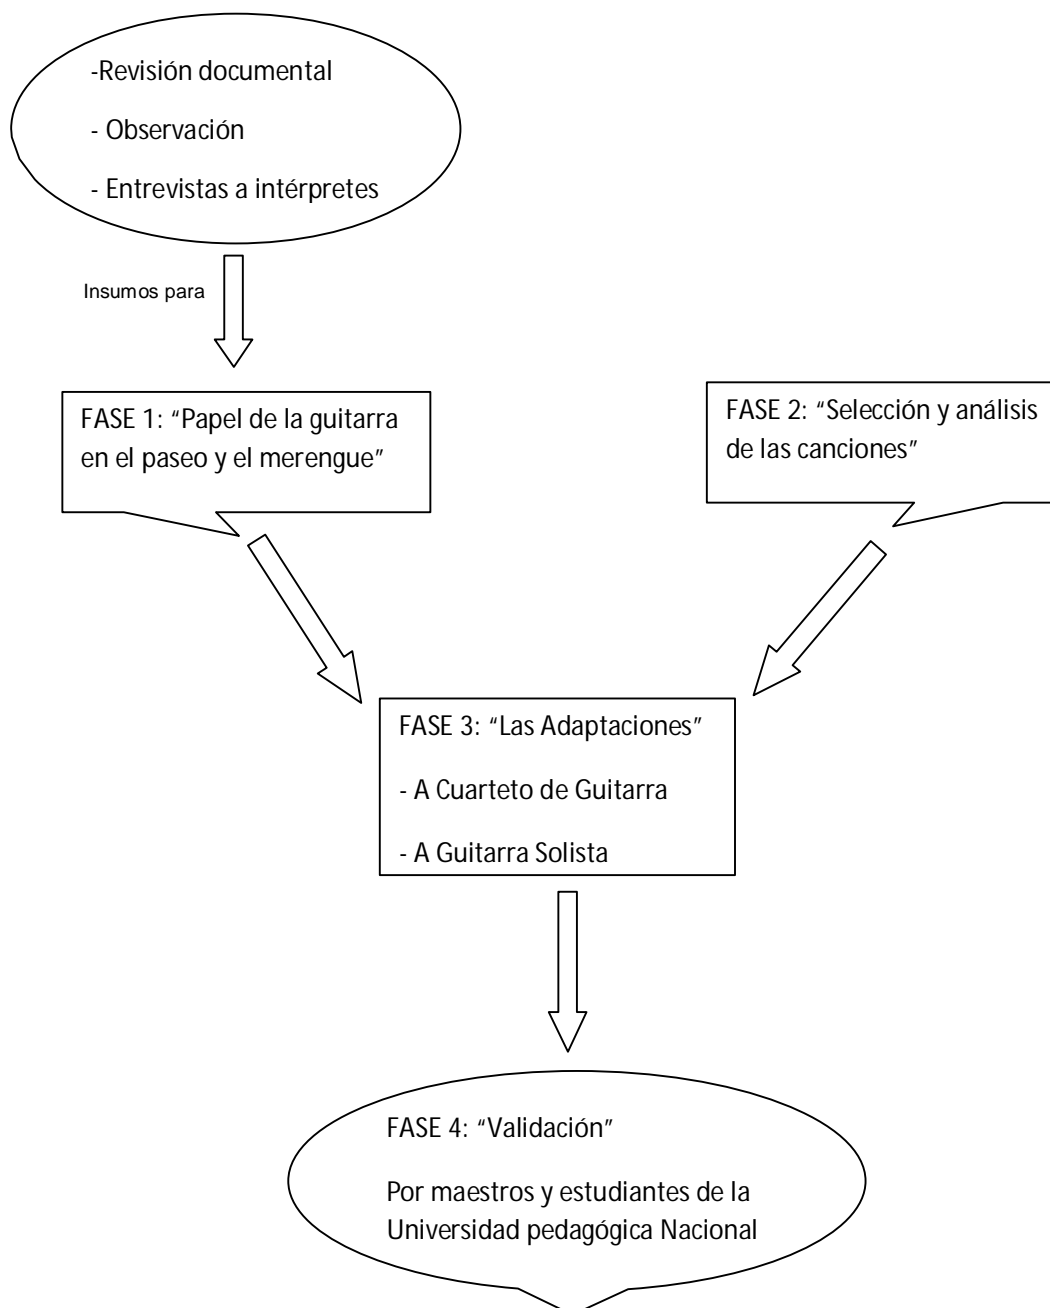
-Revisión documental

- Observación

- Entrevistas a intérpretes

Insumos para

FASE 1: "Papel de la guitarra en el paseo y el merengue"

FASE 2: "Selección y análisis de las canciones"

FASE 3: "Las Adaptaciones"

- A Cuarteto de Guitarra

- A Guitarra Solista

FASE 4: "Validación"

Por maestros y estudiantes de la Universidad pedagógica Nacional